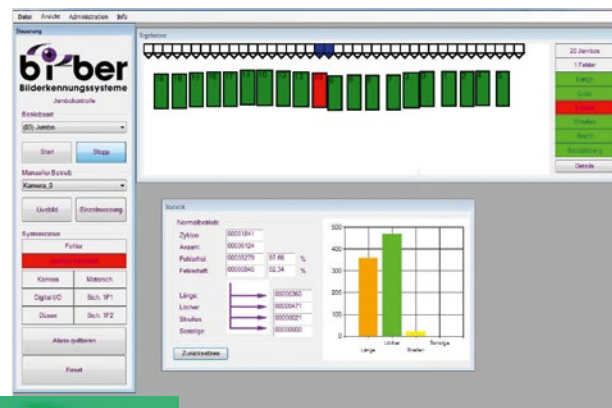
Datei Ansicht Administration Info

Steuerung

biber

Bilderkennungssysteme

Jumbokontrolle

Betriebsart

iBS Jumbo

Start

Stopp

Manueller Betrieb

Kamera_0

Livebild

Einzelmessung

Systemstatus

Fehler

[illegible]

Kamera

Motorsch

Digital I/O

Sich. 1F1

Düsen

Sich. 1F2

Alarm quittieren

Reset

Ergebnisse

20 Jumbos

1 Fehler

Länge

Loch

Löcher

Streifen

Beach

Beschädigung

Details

Statistik

Normalbetrieb

Zyklen

00001841

Anzahl

00036124

Fehlerfrei

00035279

97,66

%

Fehlerhaft

00000845

02,34

%

Länge

00000360

Löcher

00000471

Streifen

00000021

Sonstige

00000000

Zurücksetzen

500

400

300

200

100

0

Länge

Löcher

Streifen

Sonstige